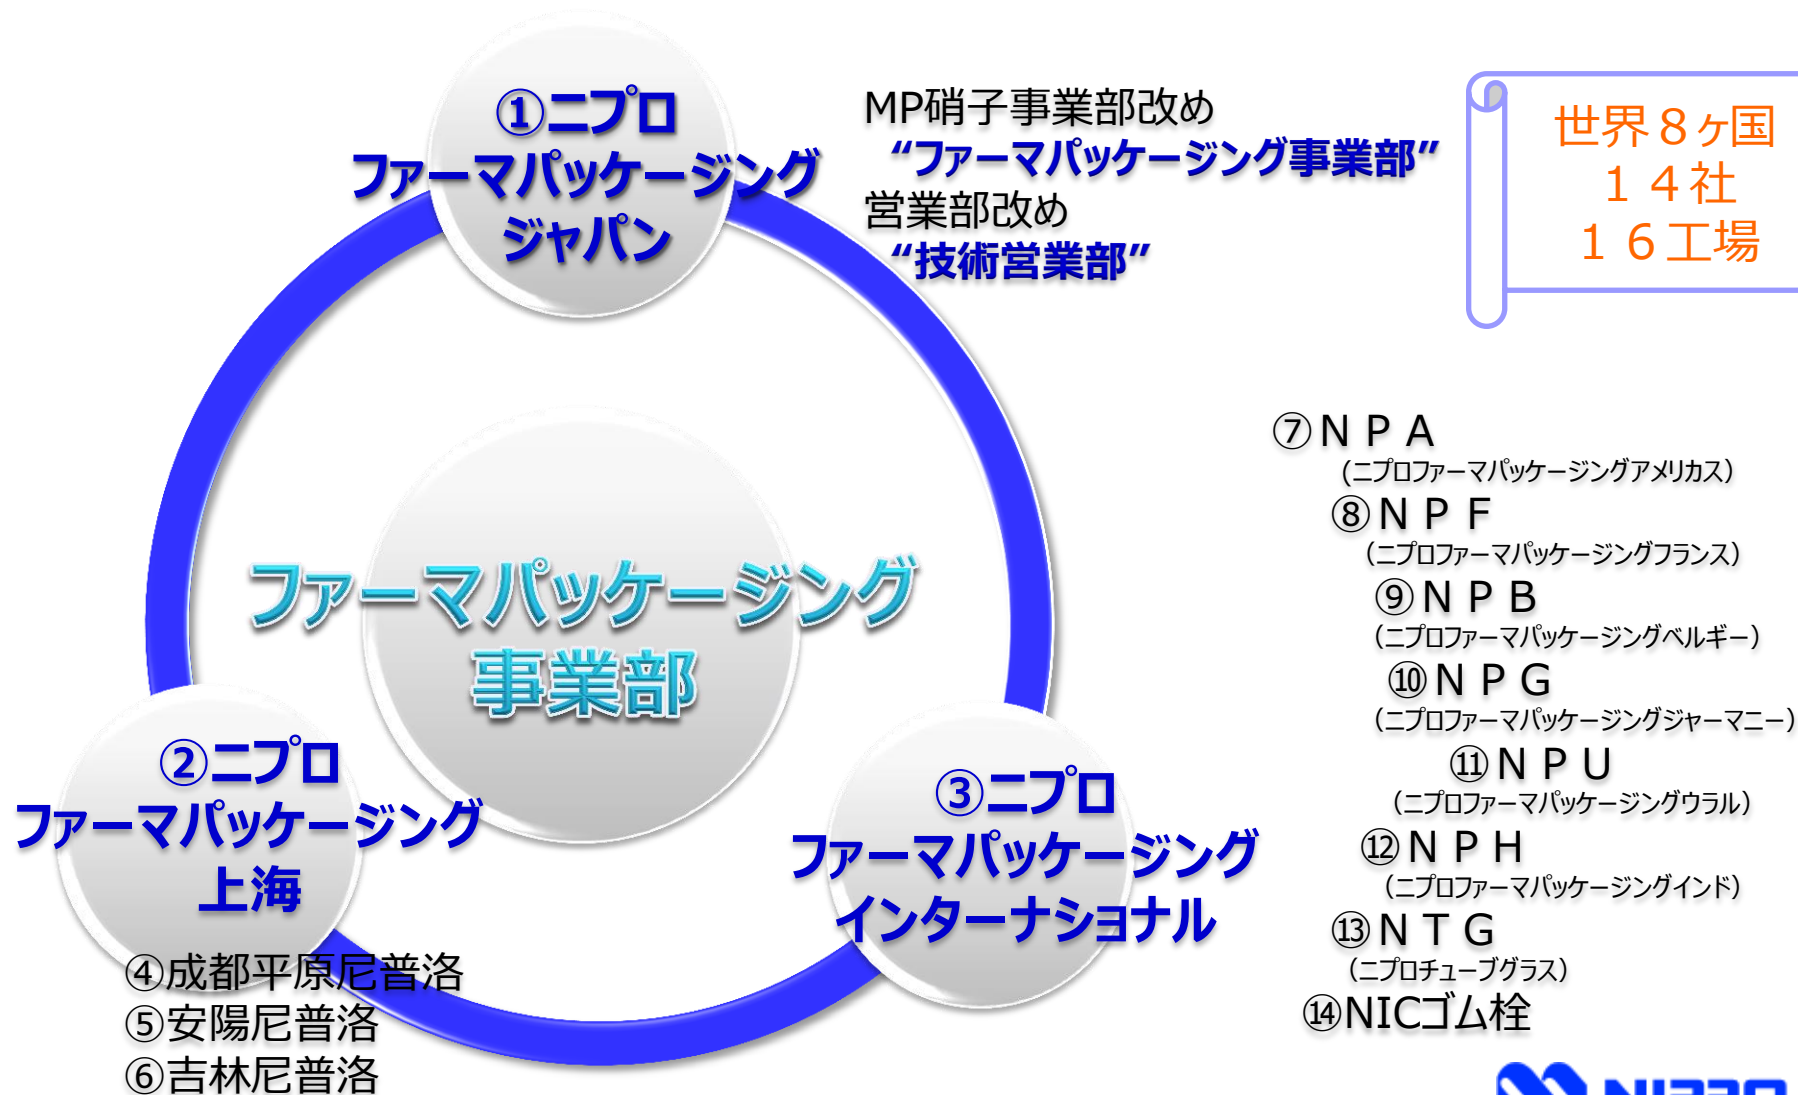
①ニプロ
ファーマパッケージング
ジャパン

MP硝子事業部改め
“ファーマパッケージング事業部”
営業部改め
“技術営業部”

世界８ヶ国
１４社
１６工場

ファーマパッケージング
事業部

⑦ＮＰＡ
（ニプロファーマパッケージングアメリカス）
⑧ＮＰＦ
（ニプロファーマパッケージングフランス）
⑨ＮＰＢ
（ニプロファーマパッケージングベルギー）
⑩ＮＰＧ
（ニプロファーマパッケージングジャーマニー）
⑪ＮＰＵ
（ニプロファーマパッケージングウラル）
⑫ＮＰＨ
（ニプロファーマパッケージングインド）
⑬ＮＴＧ
（ニプロチューブグラス）
⑭NICゴム栓

②ニプロ
ファーマパッケージング
上海

③ニプロ
ファーマパッケージング
インターナショナル

④成都平原尼普洛
⑤安陽尼普洛
⑥吉林尼普洛

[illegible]